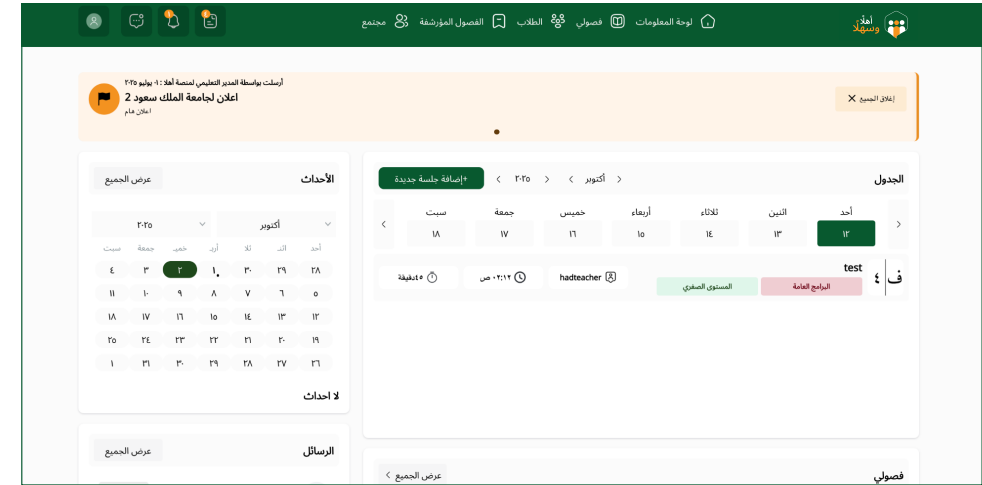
أهلًا وسهلًا

لوحة المعلومات فصولي الطلاب الفصول المؤرشفة مجتمع

أرسلت بواسطة المدير التعليمي لمنصة أهلا : ٩ يوليو ٢٠٢٥
اعلان لجامعة الملك سعود 2
اعلان هام

إغلاق الجميع

الجدول
أكتوبر ٢٠٢٥
+إضافة جلسة جديدة

| أحد | اثنين | ثلاثاء | أربعاء | خميس | جمعة | سبت |
|---|---|---|---|---|---|---|
| ١٢ | ١٣ | ١٤ | ١٥ | ١٦ | ١٧ | ١٨ |

ف ٤ test
البرامج العامة
المستوى الصفري
hadteacher
٠٣:١٢ ص
٤٥دقيقة

فصولي
عرض الجميع

الأحداث
عرض الجميع
أكتوبر ٢٠٢٥

| أحد | اثـ | ثلا | أر | خميـ | جمعة | سبت |
|---|---|---|---|---|---|---|
| ٢٨ | ٢٩ | ٣٠ | ١ | ٢ | ٣ | ٤ |
| ٥ | ٦ | ٧ | ٨ | ٩ | ١٠ | ١١ |
| ١٢ | ١٣ | ١٤ | ١٥ | ١٦ | ١٧ | ١٨ |
| ١٩ | ٢٠ | ٢١ | ٢٢ | ٢٣ | ٢٤ | ٢٥ |
| ٢٦ | ٢٧ | ٢٨ | ٢٩ | ٣٠ | ٣١ | ١ |

لا احداث

الرسائل
عرض الجميع